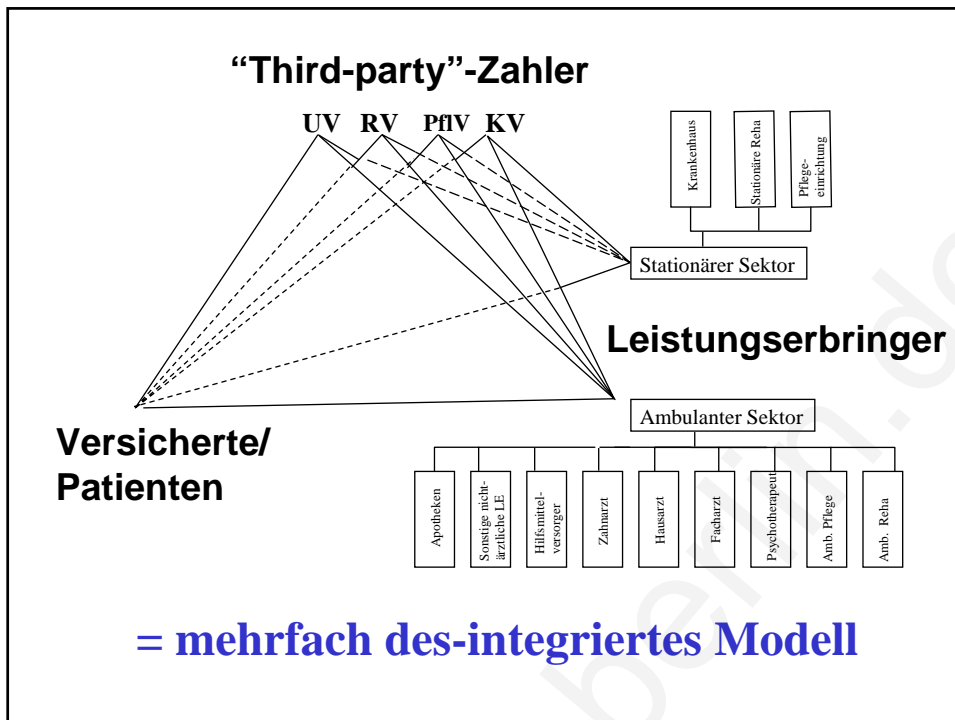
"Third-party"-Zahler

UV RV PflV KV

Krankenhaus

Stationäre Reha

Pflege-einrichtung

Stationärer Sektor

Leistungserbringer

Versicherte/ Patienten

Ambulanter Sektor

Apotheken

Sonstige nicht-ärztliche LE

Hilfsmittel-versorger

Zahnarzt

Hausarzt

Facharzt

Psychotherapeut

Amb. Pflege

Amb. Reha

= mehrfach des-integriertes Modell